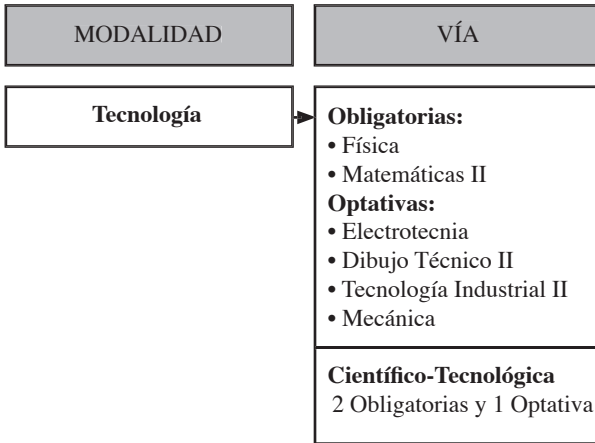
MODALIDAD

VÍA

Tecnología

**Obligatorias:**
• Física
• Matemáticas II
**Optativas:**
• Electrotecnia
• Dibujo Técnico II
• Tecnología Industrial II
• Mecánica

**Científico-Tecnológica**
2 Obligatorias y 1 Optativa